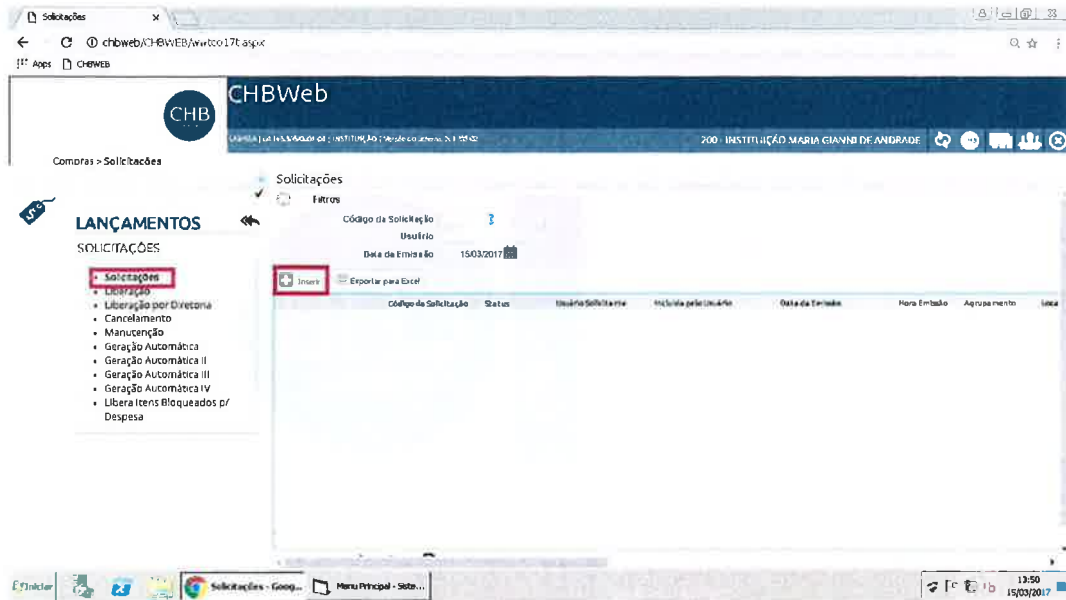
Solicitações ×

chbweb/CHBWEB/wtco17t.aspx

Apps CHBWEB

CHB

CHBWeb

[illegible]

200 - INSTITUIÇÃO MARIA GIANNI DE ANDRADE

Compras > Solicitações

LANÇAMENTOS

SOLICITAÇÕES

• Solicitações
• Liberação
• Liberação por Diretoria
• Cancelamento
• Manutenção
• Geração Automática
• Geração Automática II
• Geração Automática III
• Geração Automática IV
• Libera Itens Bloqueados p/ Despesa

Solicitações

Filtros

Código da Solicitação

Usuário

Data de Emissão 15/03/2017

Inserir

Exportar para Excel

| Código da Solicitação | Status | Usuário Solicitante | Incluída pelo Usuário | Data de Emissão | Hora Emissão | Agrupamento | Loca |
|---|---|---|---|---|---|---|---|

Iniciar

Solicitações - Goog...

Menu Principal - Siste...

13:50
15/03/2017